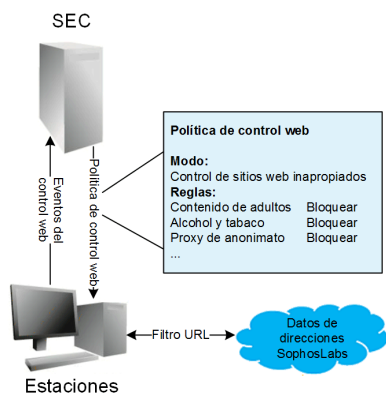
SEC

Eventos del control web

Política de control web

Política de control web

Modo:
Control de sitios web inapropiados
Reglas:

| Contenido de adultos | Bloquear |
|---|---|
| Alcohol y tabaco | Bloquear |
| Proxy de anonimato | Bloquear |
| ... | |

Filtro URL

Datos de direcciones SophosLabs

Estaciones